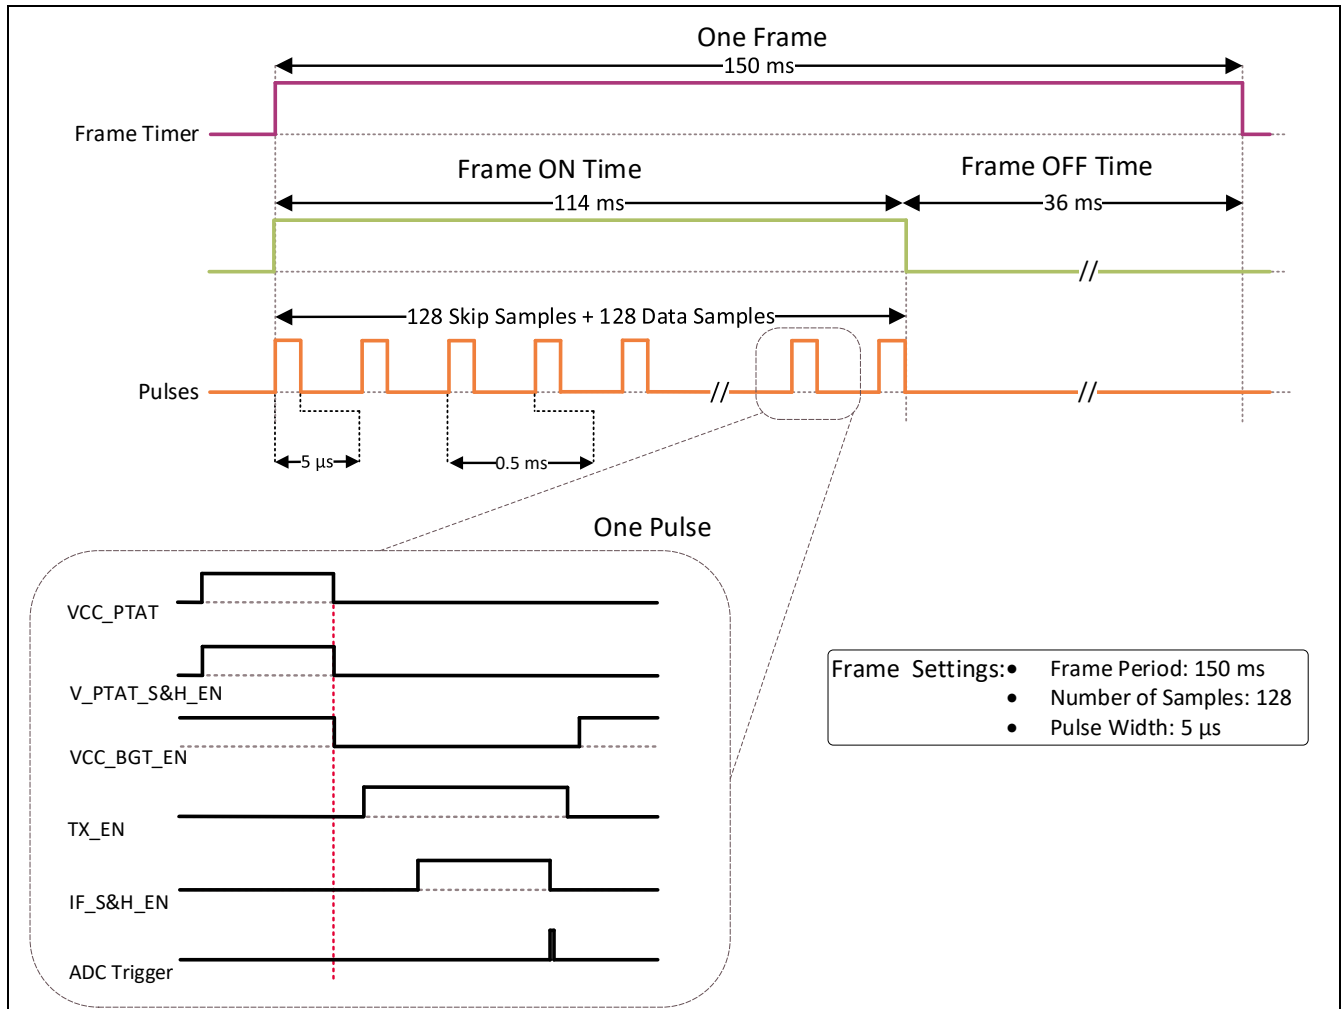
One Frame
150 ms
Frame Timer
Frame ON Time
114 ms
Frame OFF Time
36 ms
128 Skip Samples + 128 Data Samples
Pulses
5 µs
0.5 ms
One Pulse
VCC_PTAT
V_PTAT_S&H_EN
VCC_BGT_EN
TX_EN
IF_S&H_EN
ADC Trigger
Frame Settings:
• Frame Period: 150 ms
• Number of Samples: 128
• Pulse Width: 5 µs